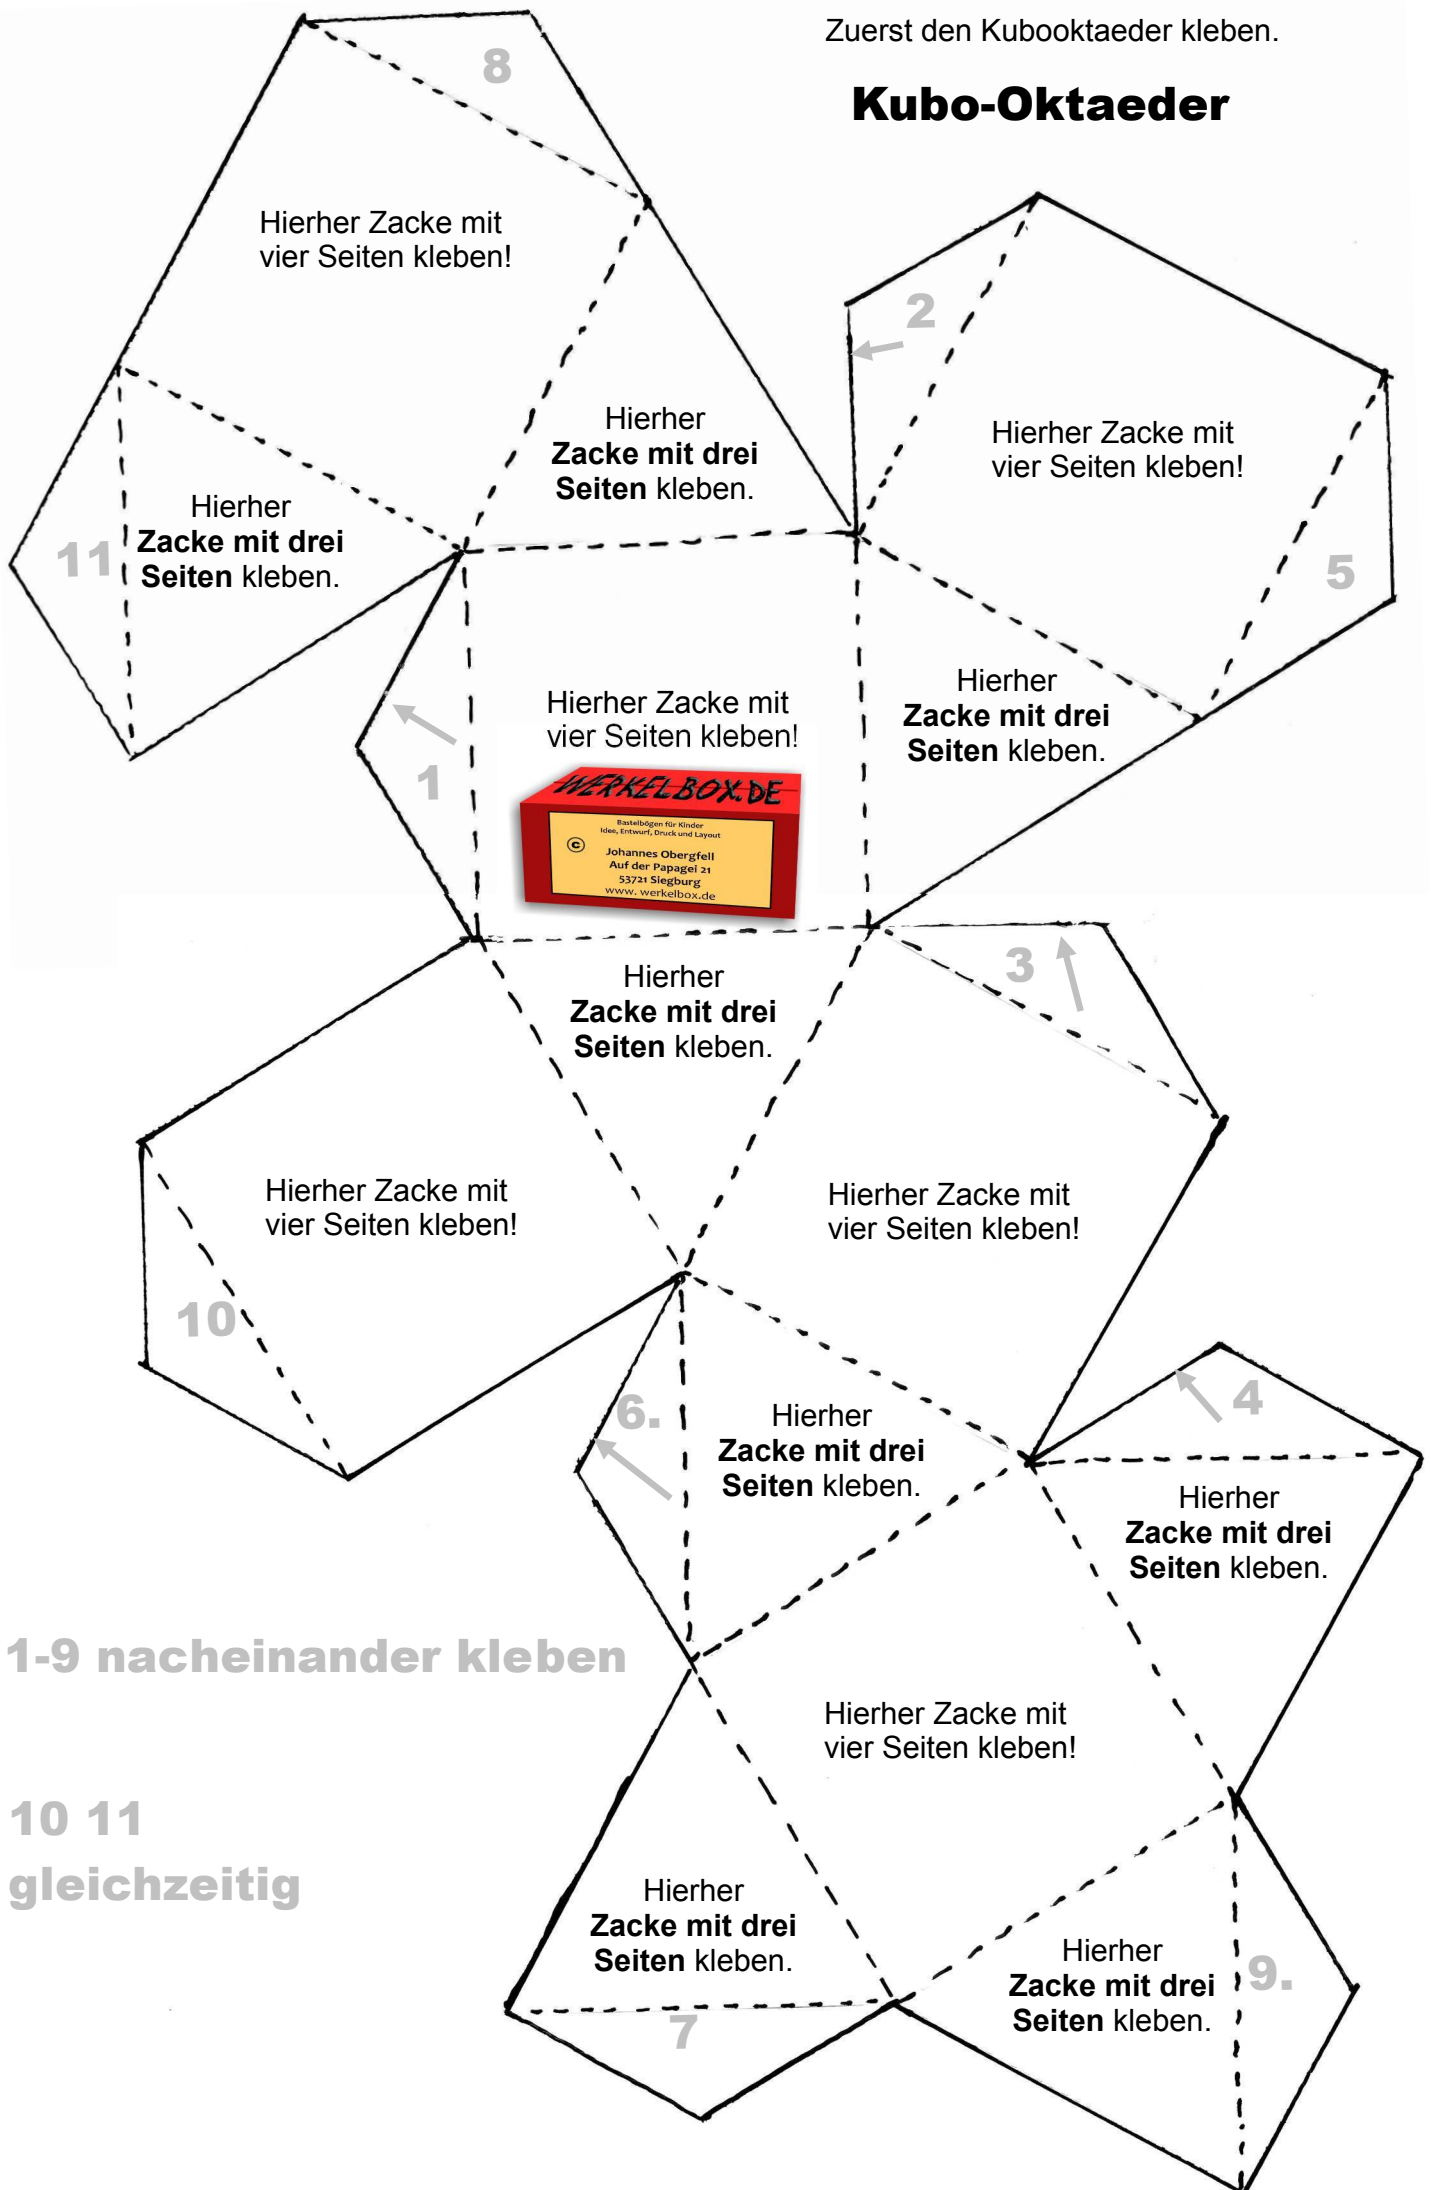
Zuerst den Kubooktaeder kleben.

Kubo-Oktaeder

8

Hierher Zacke mit vier Seiten kleben!

2

Hierher Zacke mit drei Seiten kleben.

Hierher Zacke mit vier Seiten kleben!

Hierher Zacke mit drei Seiten kleben.

11

5

Hierher Zacke mit vier Seiten kleben!

Hierher Zacke mit drei Seiten kleben.

1

WERKELBOX.DE

Bastelbögen für Kinder
Idee, Entwurf, Druck und Layout
©
Johannes Obergfell
Auf der Papagei 21
53721 Siegburg
www.werkelbox.de

Hierher Zacke mit drei Seiten kleben.

3

Hierher Zacke mit vier Seiten kleben!

Hierher Zacke mit vier Seiten kleben!

10

6.

Hierher Zacke mit drei Seiten kleben.

4

Hierher Zacke mit drei Seiten kleben.

1-9 nacheinander kleben

Hierher Zacke mit vier Seiten kleben!

10 11 gleichzeitig

Hierher Zacke mit drei Seiten kleben.

Hierher Zacke mit drei Seiten kleben.

9.

7